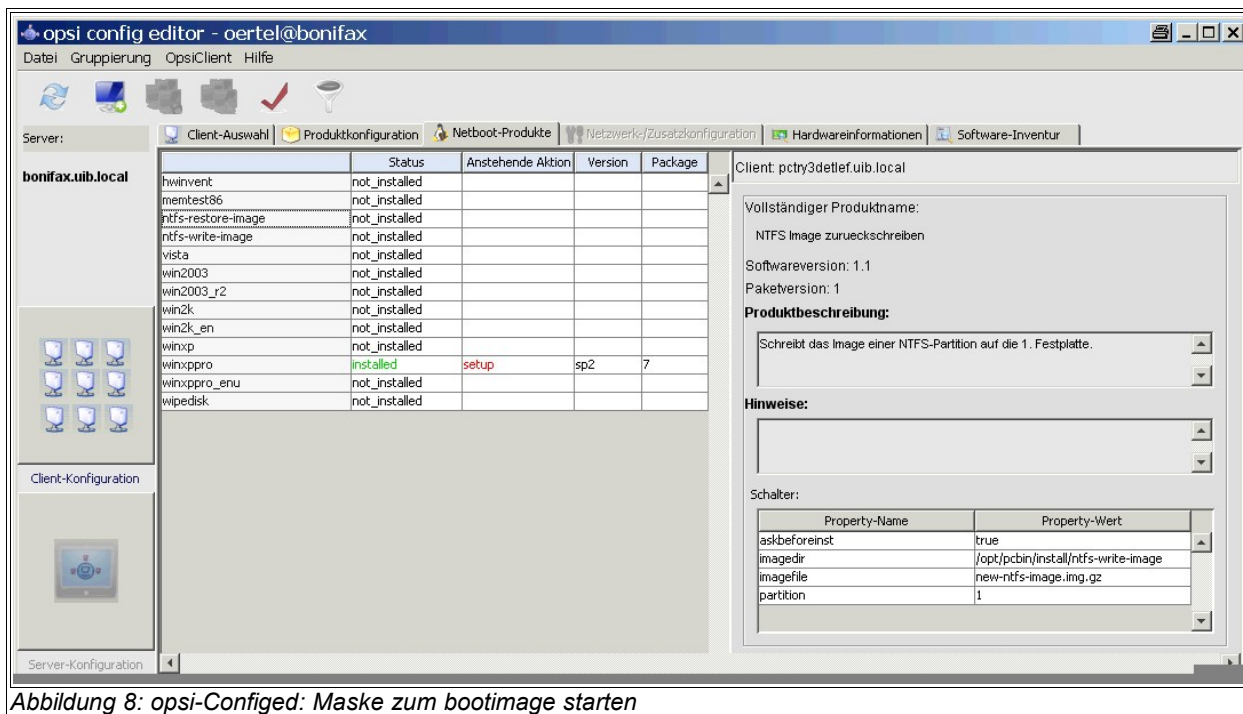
opsi config editor - oertel@bonifax

Datei Gruppierung OpsiClient Hilfe

Server:

bonifax.uib.local

Client-Konfiguration

Server-Konfiguration

Client-Auswahl | Produktkonfiguration | Netboot-Produkte | Netzwerk-/Zusatzkonfiguration | Hardwareinformationen | Software-Inventur

| | Status | Anstehende Aktion | Version | Package |
|---|---|---|---|---|
| hwinvent | not_installed | | | |
| memtest86 | not_installed | | | |
| ntfs-restore-image | not_installed | | | |
| ntfs-write-image | not_installed | | | |
| vista | not_installed | | | |
| win2003 | not_installed | | | |
| win2003_r2 | not_installed | | | |
| win2k | not_installed | | | |
| win2k_en | not_installed | | | |
| winxp | not_installed | | | |
| winxppro | installed | setup | sp2 | 7 |
| winxppro_enu | not_installed | | | |
| wipedisk | not_installed | | | |

Client: pctry3detlef.uib.local

Vollständiger Produktname:

NTFS Image zurueckschreiben

Softwareversion: 1.1

Paketversion: 1

Produktbeschreibung:

Schreibt das Image einer NTFS-Partition auf die 1. Festplatte.

Hinweise:

Schalter:

| Property-Name | Property-Wert |
|---|---|
| askbeforeinst | true |
| imagedir | /opt/pcbin/install/ntfs-write-image |
| imagefile | new-ntfs-image.img.gz |
| partition | 1 |

Abbildung 8: opsi-Configed: Maske zum bootimage starten